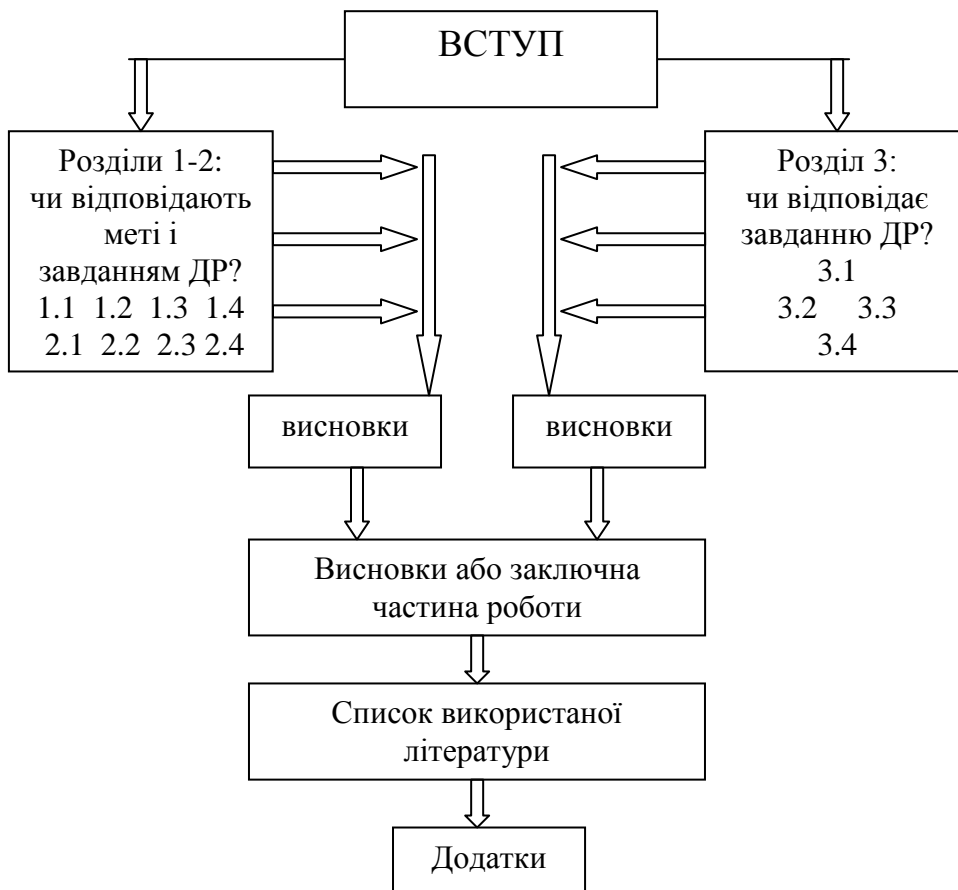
ВСТУП

Розділи 1-2: чи відповідають меті і завданням ДР?
1.1 1.2 1.3 1.4
2.1 2.2 2.3 2.4

Розділ 3: чи відповідає завданню ДР?
3.1
3.2 3.3
3.4

висновки

висновки

Висновки або заключна частина роботи

Список використаної літератури

Додатки